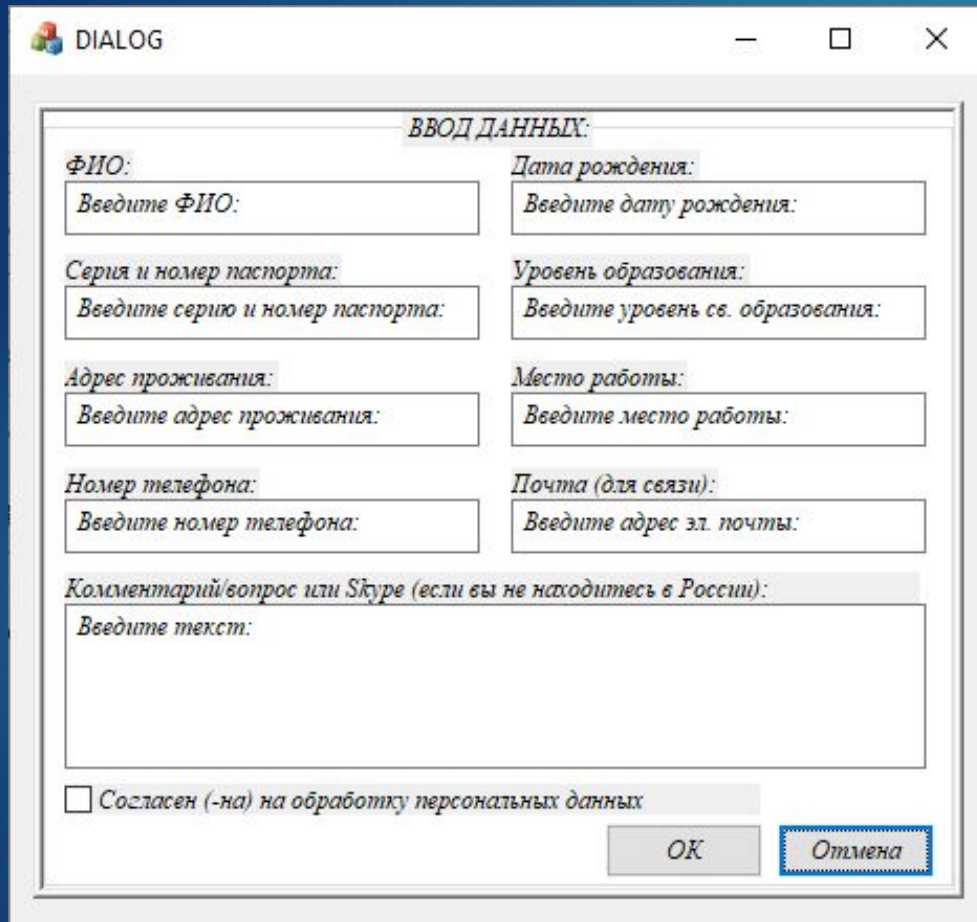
DIALOG

ВВОД ДАННЫХ:

ФИО:
Введите ФИО:

Дата рождения:
Введите дату рождения:

Серия и номер паспорта:
Введите серию и номер паспорта:

Уровень образования:
Введите уровень св. образования:

Адрес проживания:
Введите адрес проживания:

Место работы:
Введите место работы:

Номер телефона:
Введите номер телефона:

Почта (для связи):
Введите адрес эл. почты:

Комментарий/вопрос или Skype (если вы не находитесь в России):
Введите текст:

Согласен (-на) на обработку персональных данных

OK

Отмена